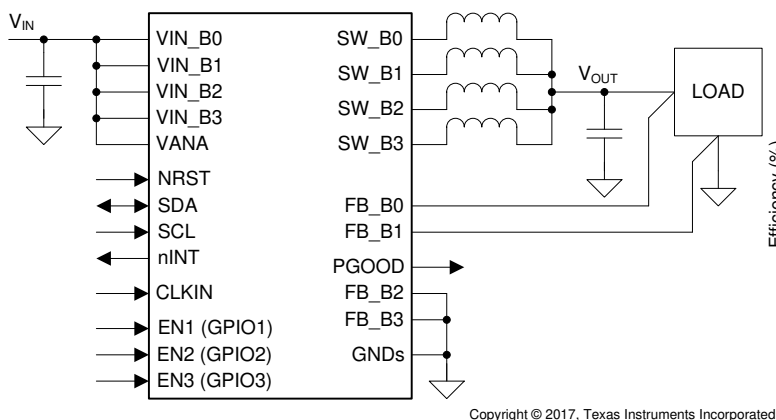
$V_{IN}$

VIN_B0
VIN_B1
VIN_B2
VIN_B3
VANA
NRST
SDA
SCL
nINT
CLKIN
EN1 (GPIO1)
EN2 (GPIO2)
EN3 (GPIO3)

SW_B0
SW_B1
SW_B2
SW_B3
FB_B0
FB_B1
PGOOD
FB_B2
FB_B3
GNDs

$V_{OUT}$

LOAD

Efficiency (%)

Copyright © 2017, Texas Instruments Incorporated